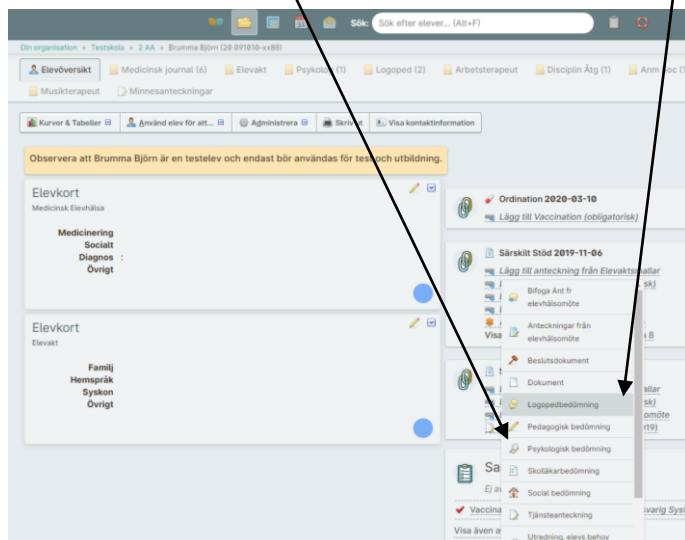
Sök: Sök efter elever... (Alt+F)

Din organisation » Testskola » 2 AA » Brumma Björn (20 091010-xx88)

Elevöversikt | Medicinsk journal (6) | Elevakt | Psykolog (1) | Logoped (2) | Arbetsterapeut | Disciplin Åtg (1) | Anm Soc (1)
Musikterapeut | Minnesanteckningar

Kurvor & Tabeller | Använd elev för att... | Administrera | Skriv ut | Visa kontaktinformation

Observera att Brumma Björn är en testelev och endast bör användas för test och utbildning.

Elevkort
Medicinsk Elevhälsa

Medicinering
Socialt
Diagnos :
Övrigt

Elevkort
Elevakt

Familj
Hemspråk
Syskon
Övrigt

Ordination 2020-03-10
Lägg till Vaccination (obligatorisk)

Särskilt Stöd 2019-11-06
Lägg till anteckning från Elevaktshallar
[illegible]
Visa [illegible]

Bifoga Ant fr elevhälsomöte
Anteckningar från elevhälsomöte
Beslutsdokument
Dokument
Logopedbedömning
Pedagogisk bedömning
Psykologisk bedömning
Skolläkarbedömning
Social bedömning
Tjänsteanteckning
Utredning, elevs behov

Sa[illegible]
Ej a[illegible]
Vaccina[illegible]
Visa även a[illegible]